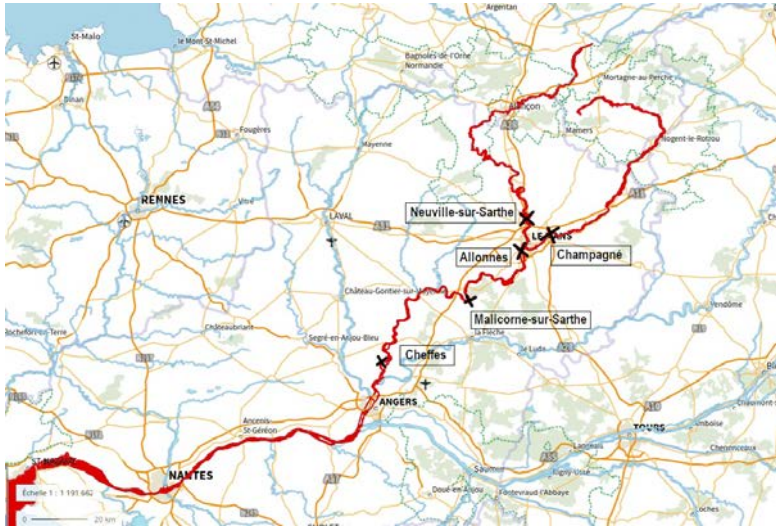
Argentan
St-Malo
le Mont-St-Michel
Bagnoles-de-l'Orne Normandie
Mortagne-au-Perche
Dinan
Fougères
Alençon
Mamers
Nogent-le-Rotrou
Mayenne
RENNES
Vitré
LAVAL
Neuville-sur-Sarthe
LE MANS
Allonnes
Champagné
Château-Gontier-sur-Mayenne
Malicorne-sur-Sarthe
Rochefort-en-Terre
Châteaubriant
La Flèche
Vendôme
Segré-en-Anjou-Bleu
Le Lude
Cheffes
ANGERS
Ancenis-St-Géréon
TOURS
Amboise
Chenonceaux
Saumur
Chaumont-sur-Loire
NANTES
Doué-en-Anjou
Fontevraud-l'Abbaye
Loches
Échelle 1 : 1 191 662
0
20 km
A84
A81
A11
A28
A85
A10
A87
A11